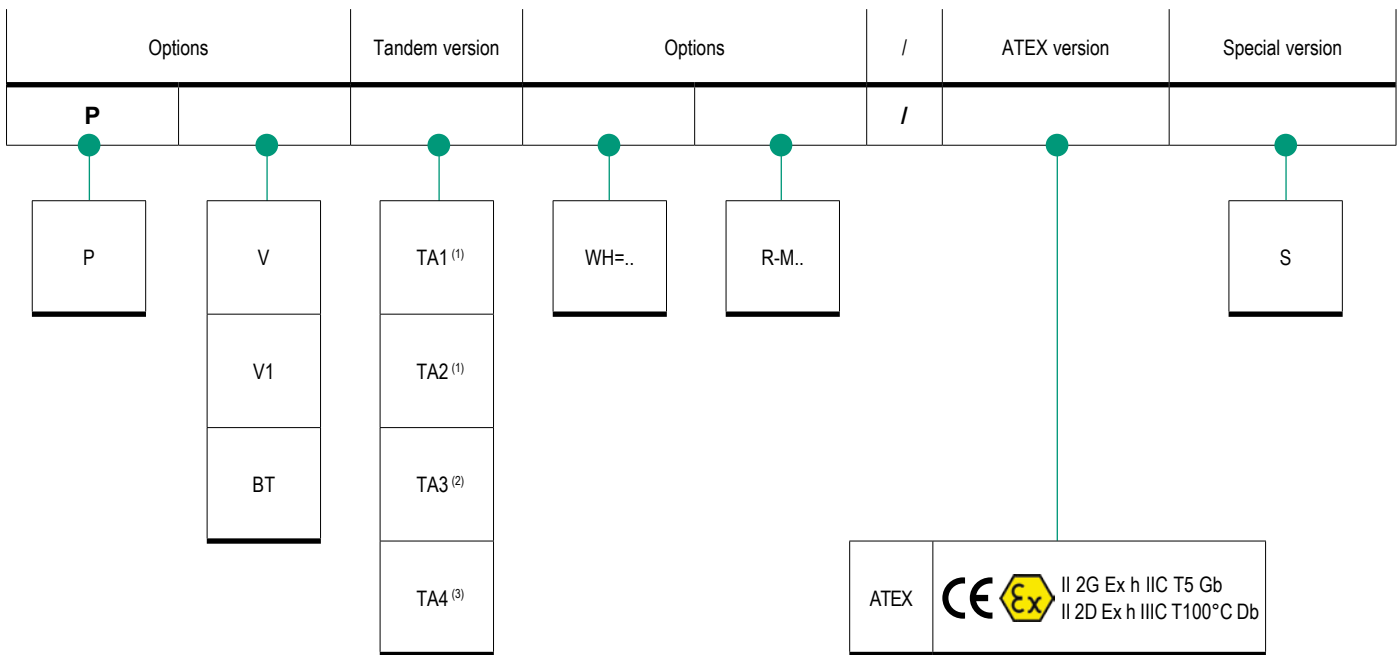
| Options | | Tandem version | Options | | / | ATEX version | Special version |
|---|---|---|---|---|---|---|---|
| **P** | | | | | **/** | | |

P

V

V1

BT

TA1 $^{(1)}$

TA2 $^{(1)}$

TA3 $^{(2)}$

TA4 $^{(3)}$

WH=..

R-M..

S

ATEX CE Ex II 2G Ex h IIC T5 Gb
II 2D Ex h IIIC T100°C Db